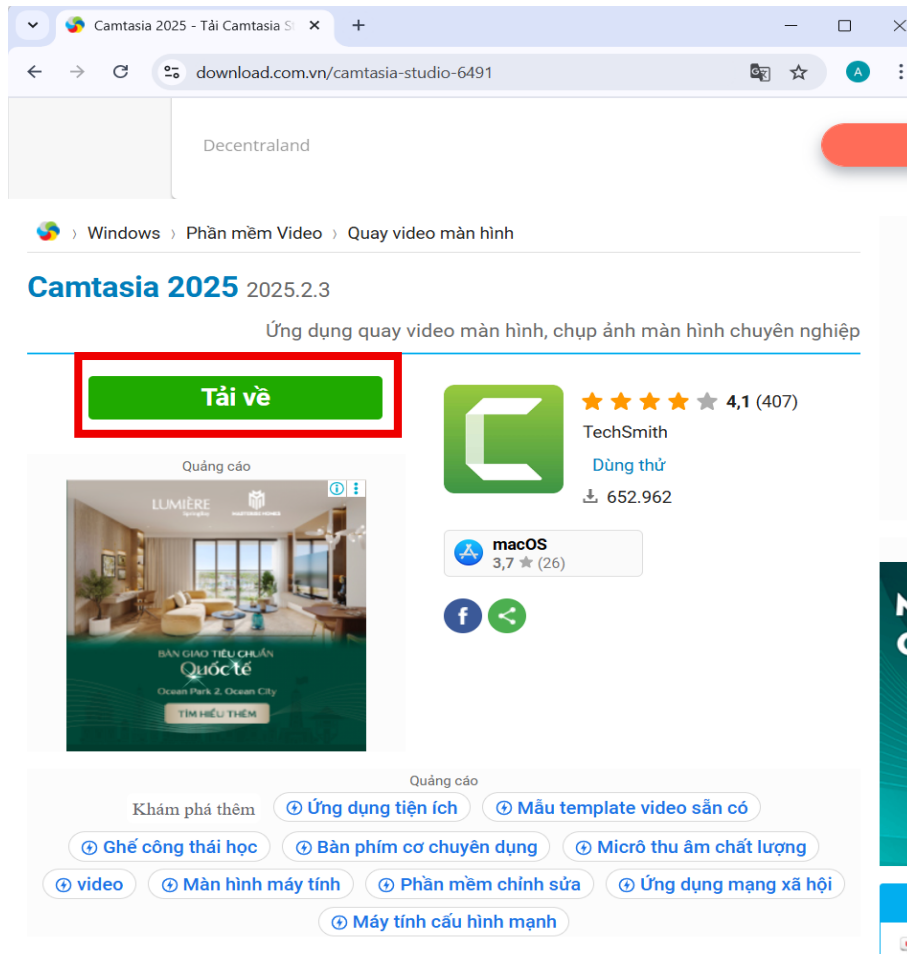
Camtasia 2025 - Tải Camtasia S

download.com.vn/camtasia-studio-6491

A

Decentraland

› Windows › Phần mềm Video › Quay video màn hình

Camtasia 2025 2025.2.3

Ứng dụng quay video màn hình, chụp ảnh màn hình chuyên nghiệp

Tải về

4,1 (407)

TechSmith

Dùng thử

652.962

Quảng cáo

LUMIÈRE

BÀN GIAO TIÊU CHUẨN

Quốc tế

Ocean Park 2, Ocean City

TÌM HIỂU THÊM

macOS

3,7 (26)

Quảng cáo

Khám phá thêm

Ứng dụng tiện ích

Mẫu template video sẵn có

Ghế công thái học

Bàn phím cơ chuyên dụng

Micrô thu âm chất lượng

video

Màn hình máy tính

Phần mềm chỉnh sửa

Ứng dụng mạng xã hội

Máy tính cấu hình mạnh